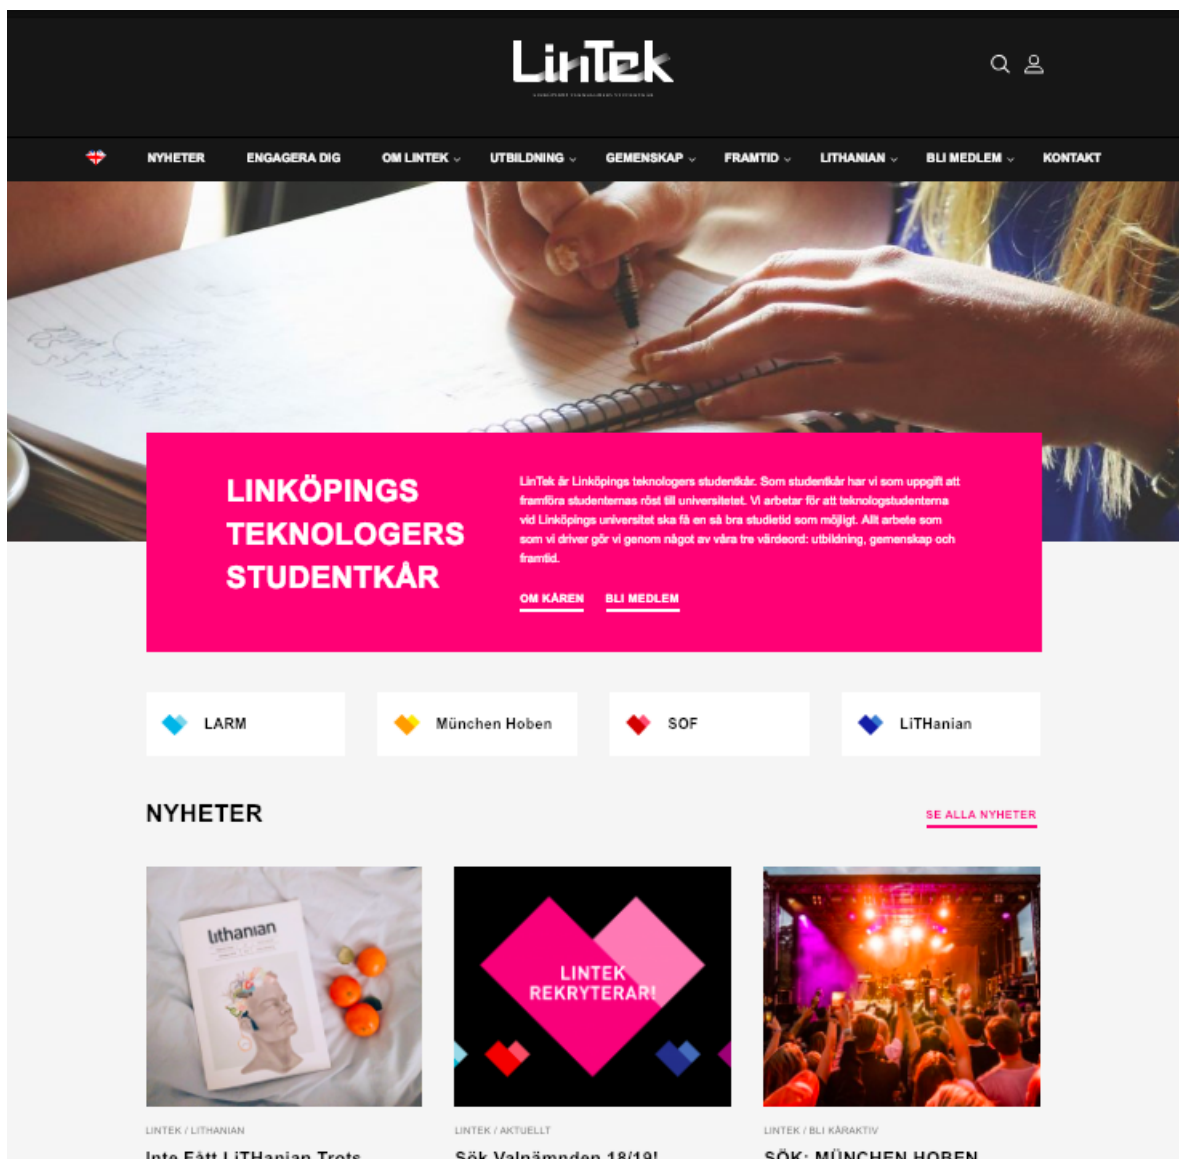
LinTek

NYHETER ENGAGERA DIG OM LINTEK UTBILDNING GEMENSKAP FRAMTID LITHANIAN BLI MEDLEM KONTAKT

LINKÖPINGS TEKNOLOGERS STUDENTKÅR

LinTek är Linköpings teknologers studentkår. Som studentkår har vi som uppgift att framföra studenternas röst till universitetet. Vi arbetar för att teknologstudenterna vid Linköpings universitet ska få en så bra studietid som möjligt. Allt arbete som som vi driver gör vi genom något av våra tre värdeord: utbildning, gemenskap och framtid.

OM KÅREN BLI MEDLEM

LARM München Hoben SOF LiTHanian

NYHETER

SE ALLA NYHETER

lithanian

LINTEK REKRYTERAR!

LINTEK / LITHANIAN
Inte Fått LiTHanian Trots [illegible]

LINTEK / AKTUELLT
Sök Valnämnden 18/19!

LINTEK / BLI KÅRAKTIV
SÖK: MÜNCHEN HOBEN